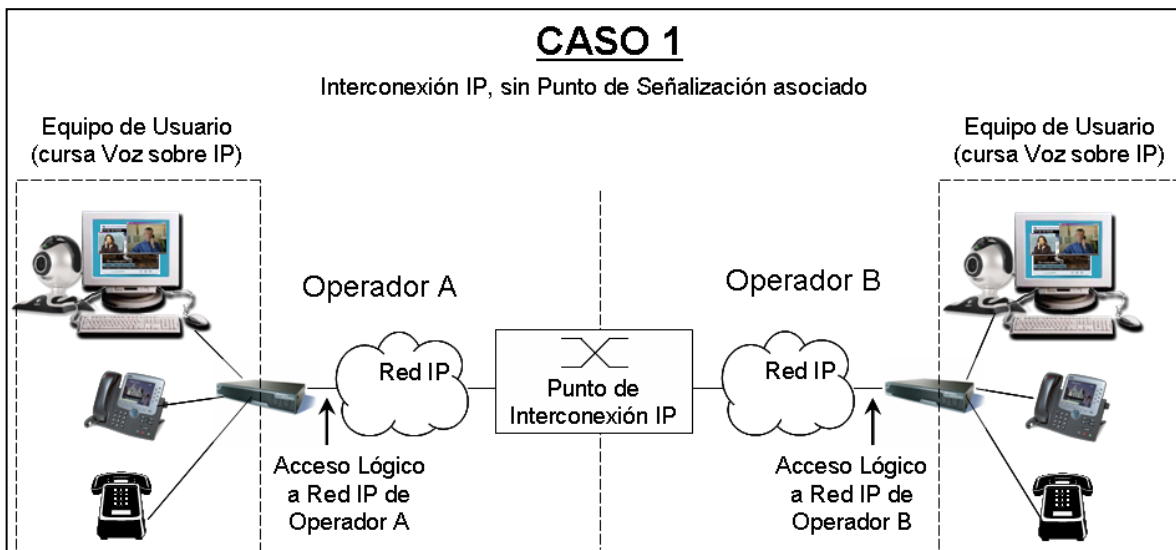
CASO 1

Interconexión IP, sin Punto de Señalización asociado

Equipo de Usuario (cursa Voz sobre IP)

Equipo de Usuario (cursa Voz sobre IP)

Operador A

Operador B

Red IP

Punto de Interconexión IP

Red IP

Acceso Lógico a Red IP de Operador A

Acceso Lógico a Red IP de Operador B